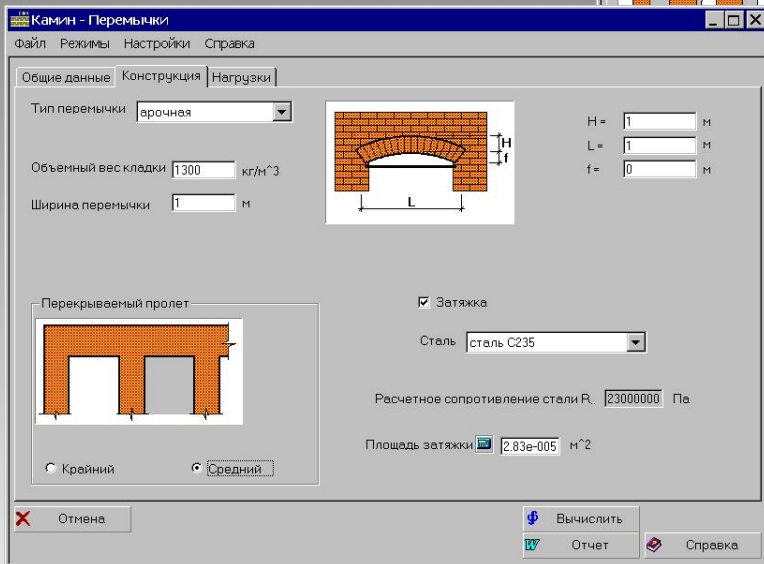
Камин - Перемычки

Файл Режимы Настройки Справка

Общие данные | Конструкция | Нагрузки

Тип перемычки арочная

Объемный вес кладки 1300 кг/м^3

Ширина перемычки 1 м

H
f
L

H = 1 м
L = 1 м
f = 0 м

Перекрываемый пролет

Крайний
Средний

Затяжка

Сталь сталь С235

Расчетное сопротивление стали R. 23000000 Па

Площадь затяжки 2.83e-005 м^2

Отмена

Вычислить

Отчет

Справка